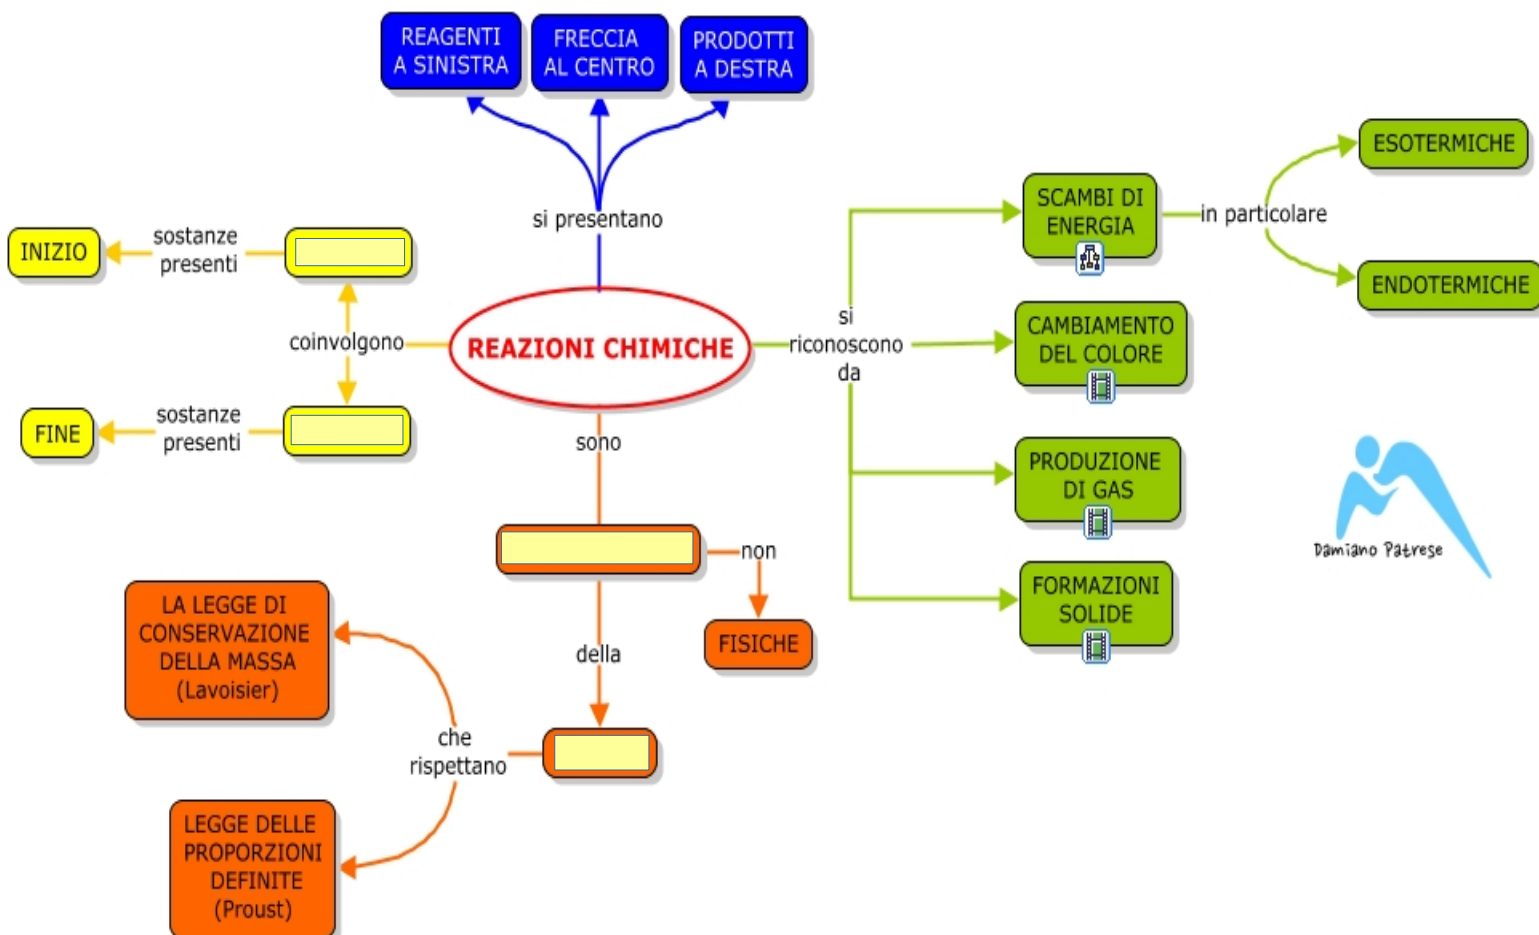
REAGENTI A SINISTRA

FRECCIA AL CENTRO

PRODOTTI A DESTRA

si presentano

REAZIONI CHIMICHE

coinvolgono

sostanze presenti

INIZIO

sostanze presenti

FINE

si riconoscono da

SCAMBI DI ENERGIA

in particolare

ESOTERMICHE

ENDOTERMICHE

CAMBIAMENTO DEL COLORE

PRODUZIONE DI GAS

FORMAZIONI SOLIDE

sono

non

FISICHE

della

che rispettano

LA LEGGE DI CONSERVAZIONE DELLA MASSA (Lavoisier)

LEGGE DELLE PROPORZIONI DEFINITE (Proust)

Damiano Patrese